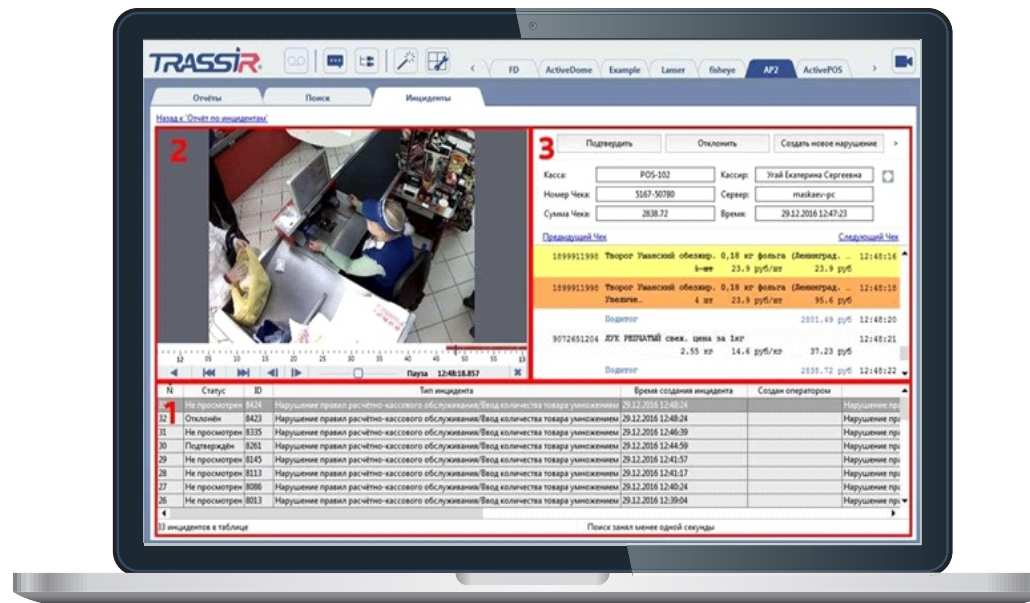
TRASSIR

FD ActiveDome Example Lanser fisheye AP2 ActivePOS

Отчёты Поиск Инциденты

Назад к 'Отчёт по инцидентам'

2

3

Подтвердить Отклонить Создать новое нарушение

Касса: POS-102 Кассир: Угай Екатерина Сергеевна
Номер Чека: 5167-50780 Сервер: maskaev-pc
Сумма Чека: 2838.72 Время: 29.12.2016 12:47:23

Предыдущий Чек Следующий Чек

1899911990 Творог Умамский обезжир. 0,18 кг фольга (Ленинград. 12:48:16
6 шт 23.9 руб/шт 23.9 руб
1899911990 Творог Умамский обезжир. 0,18 кг фольга (Ленинград. 12:48:18
Увелиг. 4 шт 23.9 руб/шт 95.6 руб
Подитог 2801.49 руб 12:48:20
9072651204 ЛУК РЕПЧАТЫЙ свеж. цена за 1кг 12:48:21
2.55 кг 14.6 руб/кг 37.23 руб
Подитог 2838.72 руб 12:48:22

Пауза 12:48:18.857

1

| N | Статус | ID | Тип инцидента | Время создания инцидента | Создан оператором | |
|---|---|---|---|---|---|---|
| 33 | Не просмотрен | 8424 | Нарушение правил расчётно-кассового обслуживания/Ввод количества товара умножением | 29.12.2016 12:48:24 | | Нарушение пр |
| 32 | Отклонён | 8423 | Нарушение правил расчётно-кассового обслуживания/Ввод количества товара умножением | 29.12.2016 12:48:24 | | Нарушение пр |
| 31 | Не просмотрен | 8335 | Нарушение правил расчётно-кассового обслуживания/Ввод количества товара умножением | 29.12.2016 12:46:39 | | Нарушение пр |
| 30 | Подтверждён | 8261 | Нарушение правил расчётно-кассового обслуживания/Ввод количества товара умножением | 29.12.2016 12:44:59 | | Нарушение пр |
| 29 | Не просмотрен | 8145 | Нарушение правил расчётно-кассового обслуживания/Ввод количества товара умножением | 29.12.2016 12:41:57 | | Нарушение пр |
| 28 | Не просмотрен | 8113 | Нарушение правил расчётно-кассового обслуживания/Ввод количества товара умножением | 29.12.2016 12:41:17 | | Нарушение пр |
| 27 | Не просмотрен | 8086 | Нарушение правил расчётно-кассового обслуживания/Ввод количества товара умножением | 29.12.2016 12:40:24 | | Нарушение пр |
| 26 | Не просмотрен | 8013 | Нарушение правил расчётно-кассового обслуживания/Ввод количества товара умножением | 29.12.2016 12:39:04 | | Нарушение пр |

33 инцидентов в таблице
Поиск занял менее одной секунды